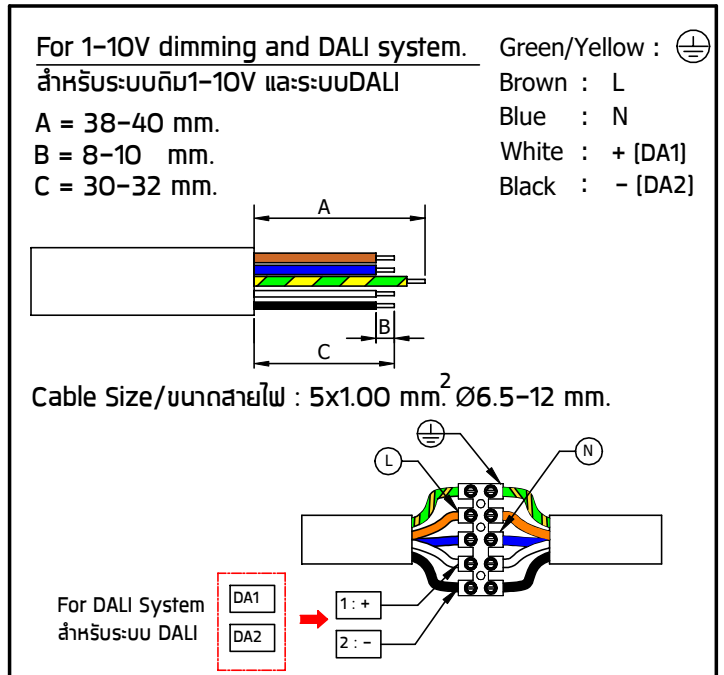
For 1-10V dimming and DALI system.
สำหรับระบบดิม1-10V และระบบDALI

A = 38-40 mm.
B = 8-10 mm.
C = 30-32 mm.

Green/Yellow : ⏚
Brown : L
Blue : N
White : + (DA1)
Black : - (DA2)

A

B

C

Cable Size/ขนาดสายไฟ : 5x1.00 mm$^2$ Ø6.5-12 mm.

⏚

L

N

For DALI System
สำหรับระบบ DALI

DA1

DA2

1 : +

2 : -